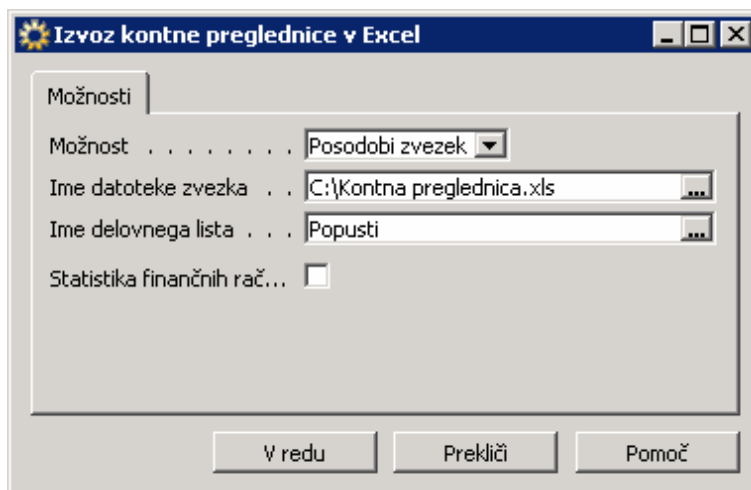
Izvoz kontne preglednice v Excel

Možnosti

Možnost . . . . . . . . . Posodobi zvezek

Ime datoteke zvezka . . C:\Kontna preglednica.xls

Ime delovnega lista . . . Popusti

Statistika finančnih rač...

V redu

Prekliči

Pomoč